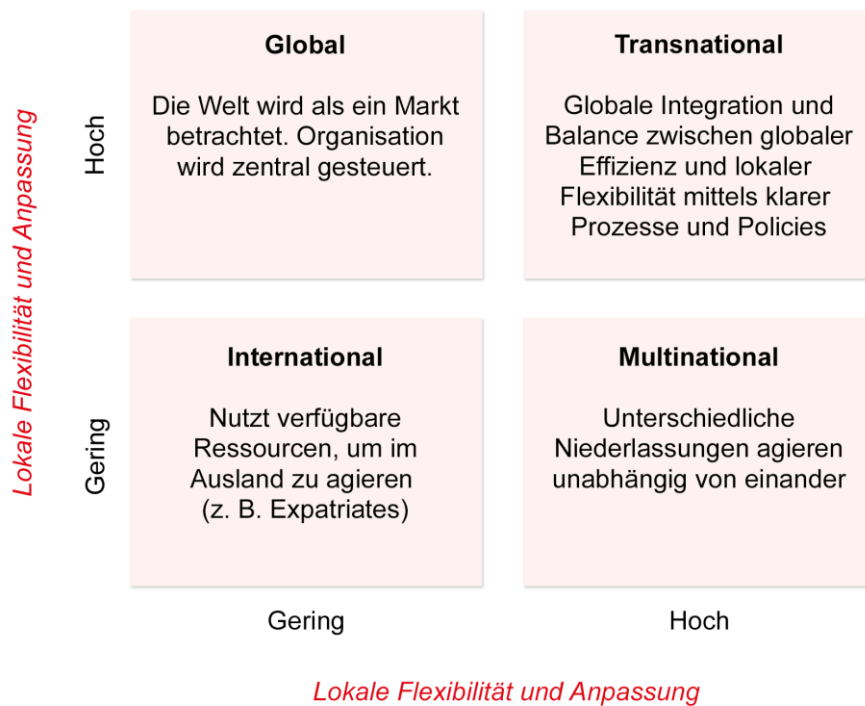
Lokale Flexibilität und Anpassung

Hoch

Global

Die Welt wird als ein Markt betrachtet. Organisation wird zentral gesteuert.

Transnational

Globale Integration und Balance zwischen globaler Effizienz und lokaler Flexibilität mittels klarer Prozesse und Policies

Gering

International

Nutzt verfügbare Ressourcen, um im Ausland zu agieren (z. B. Expatriates)

Multinational

Unterschiedliche Niederlassungen agieren unabhängig von einander

Gering

Hoch

Lokale Flexibilität und Anpassung